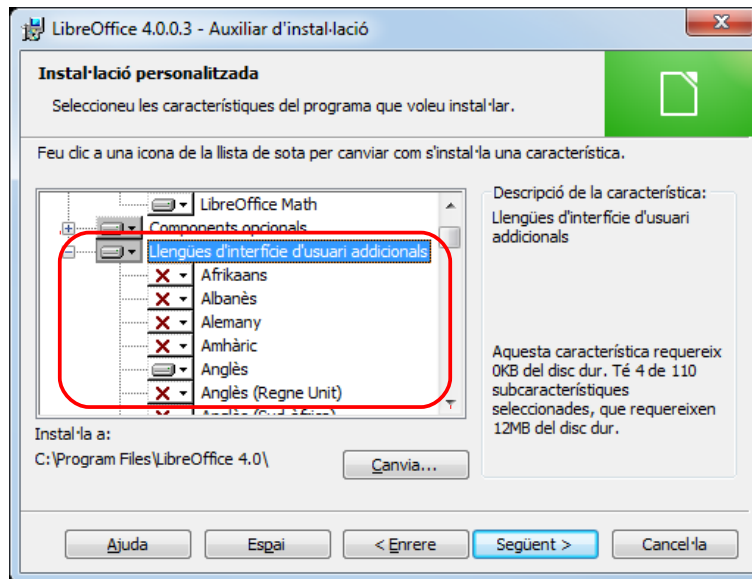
LibreOffice 4.0.0.3 - Auxiliar d'instal·lació

Instal·lació personalitzada

Seleccioneu les característiques del programa que voleu instal·lar.

Feu clic a una icona de la llista de sota per canviar com s'instal·la una característica.

LibreOffice Math
Components opcionals
Llengües d'interfície d'usuari addicionals
Afrikaans
Albanès
Alemany
Amhàric
Anglès
Anglès (Regne Unit)
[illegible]

Descripció de la característica:
Llengües d'interfície d'usuari addicionals

Aquesta característica requereix 0KB del disc dur. Té 4 de 110 subcaracterístiques seleccionades, que requereixen 12MB del disc dur.

Instal·la a:
C:\Program Files\LibreOffice 4.0\

Canvia...

Ajuda
Espai
< Enrere
Següent >
Cancel·la